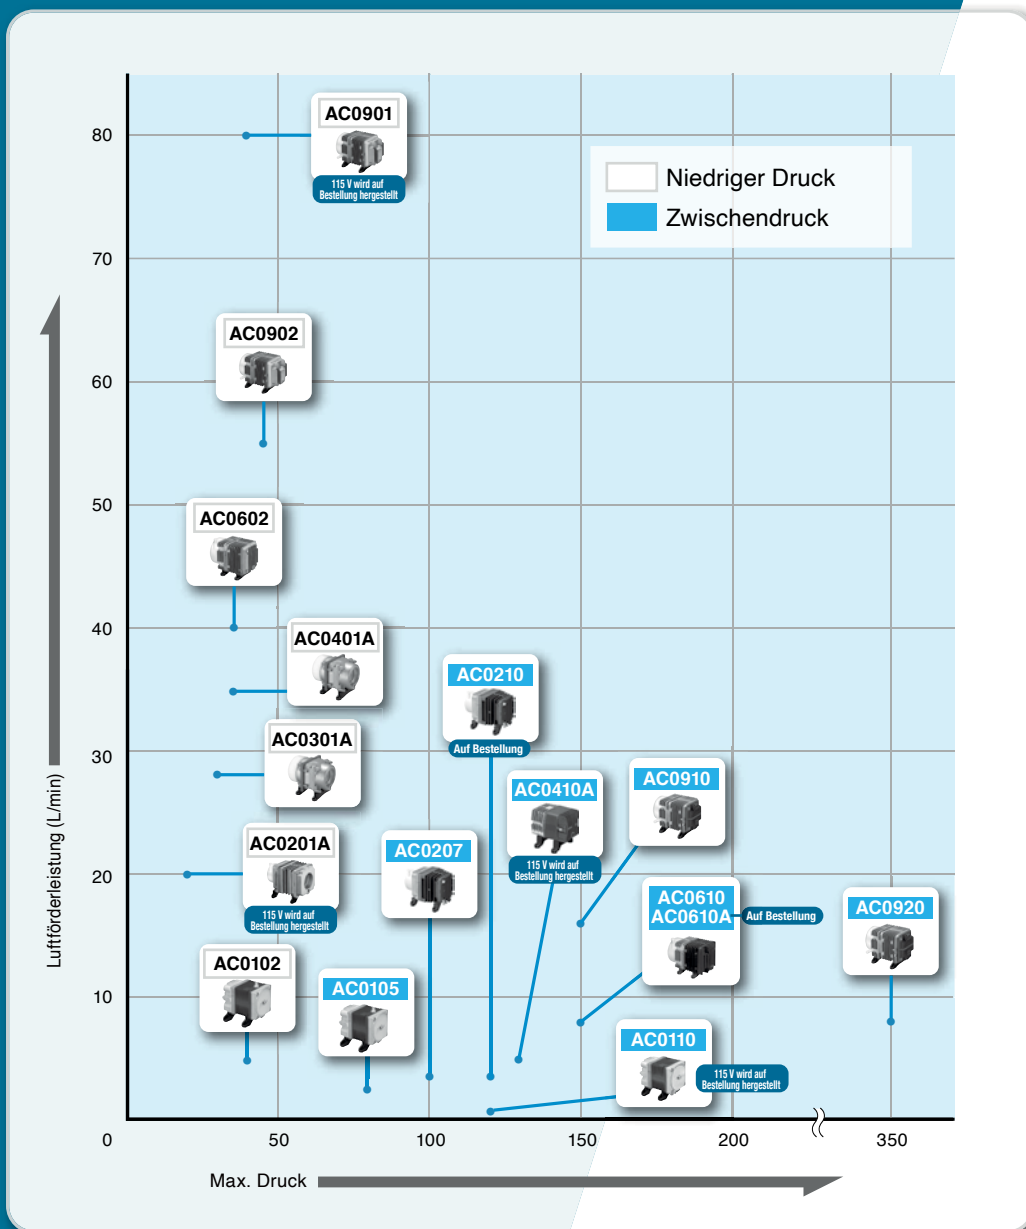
Niedriger Druck
Zwischendruck

AC0901
115 V wird auf Bestellung hergestellt

AC0902

AC0602

AC0401A

AC0210
Auf Bestellung

AC0301A

AC0410A
115 V wird auf Bestellung hergestellt

AC0910

AC0201A
115 V wird auf Bestellung hergestellt

AC0207

AC0610
AC0610A
Auf Bestellung

AC0920

AC0102

AC0105

AC0110
115 V wird auf Bestellung hergestellt

80
70
60
50
40
30
20
10
0
50
100
150
200
350

Luftförderleistung (L/min)

Max. Druck